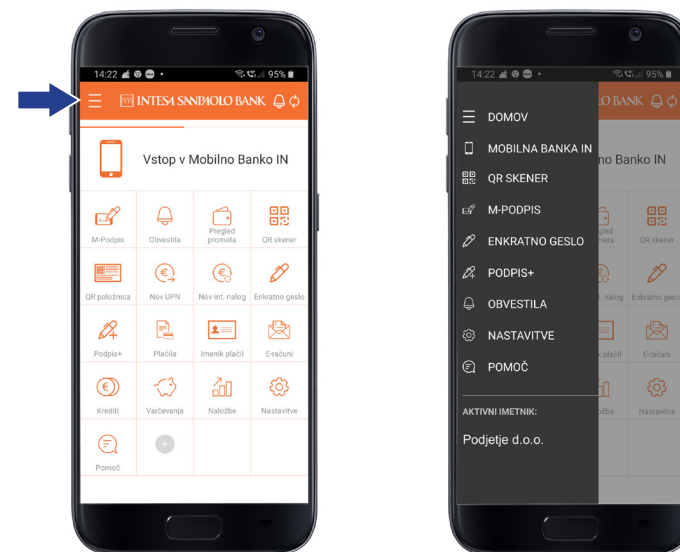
14:22 95%

INTESA SANPAOLO BANK

Vstop v Mobilno Banko IN

M-Podpis
Obvestila
Pregled prometa
QR skener
QR položnica
Nov UPN
Nov int. nalog
Enkratno geslo
Podpis+
Plačila
Imenik plačil
E-računi
Krediti
Varčevanja
Naložbe
Nastavitve
Pomoč

14:22 95%

DOMOV
MOBILNA BANKA IN
QR SKENER
M-PODPIS
ENKRATNO GESLO
PODPIS+
OBVESTILA
NASTAVITVE
POMOČ

AKTIVNI IMETNIK:
Podjetje d.o.o.

O BANK
Banko IN
QR skener
Enkratno geslo
E-računi
Nastavitve